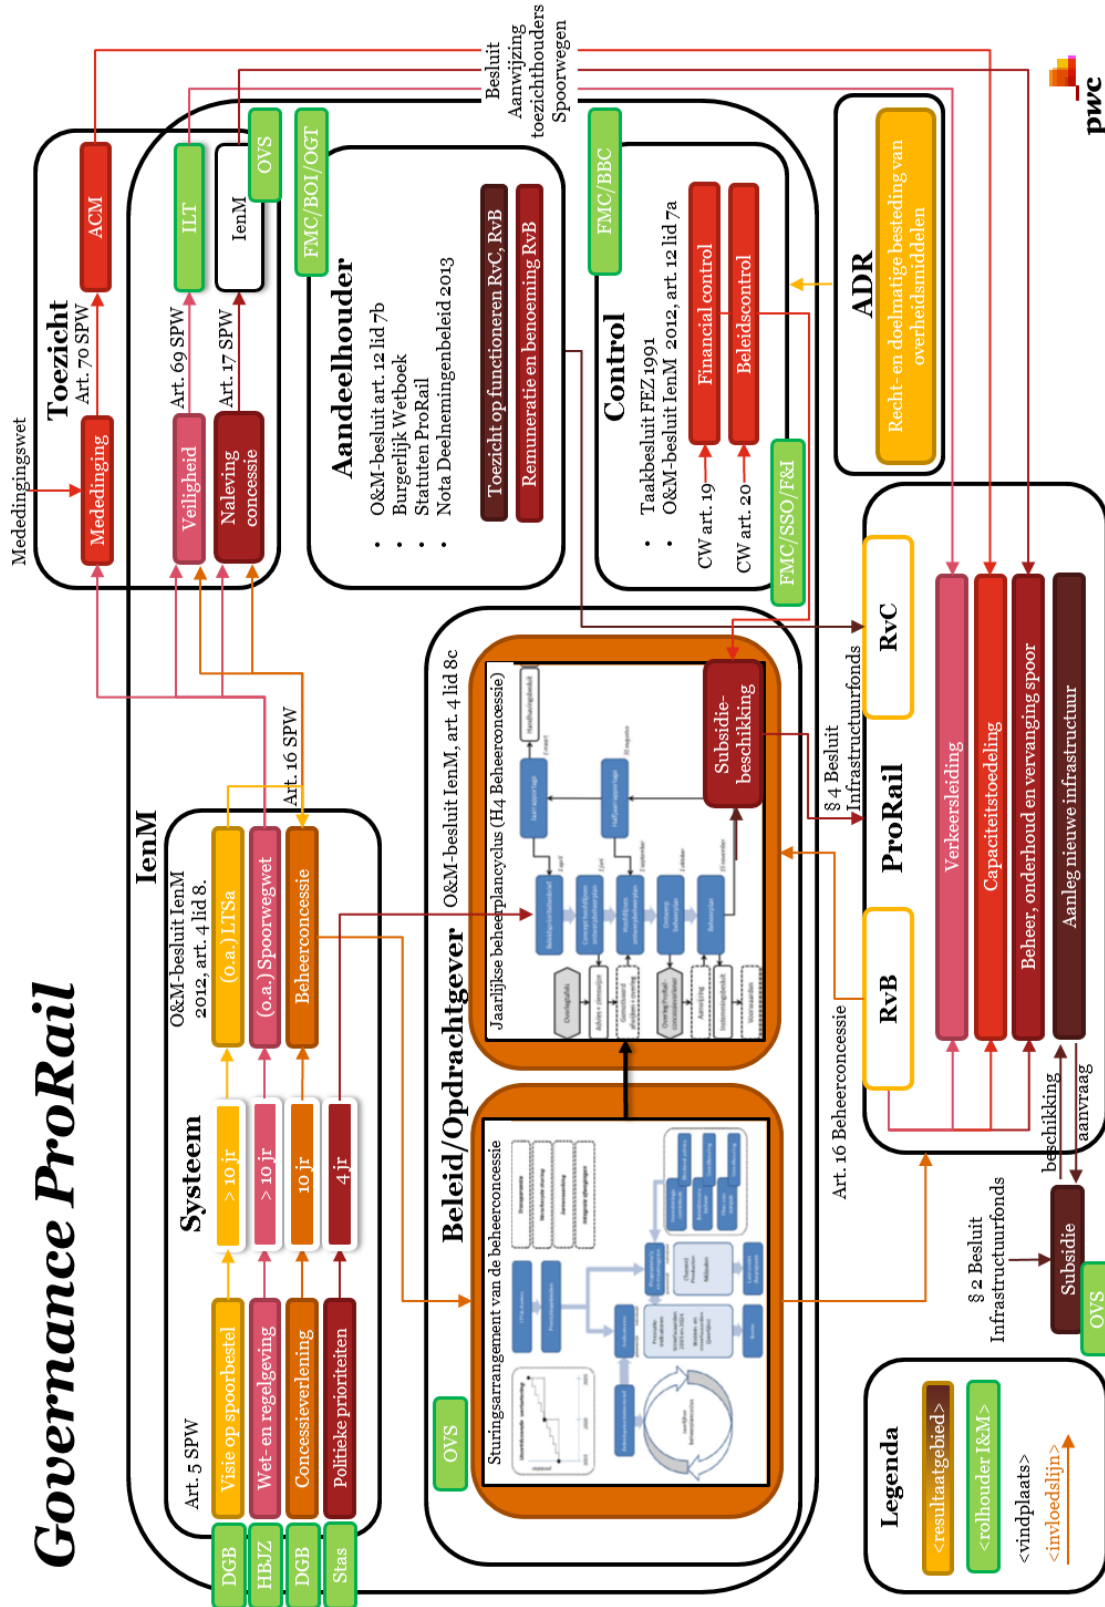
Governance ProRail

pwc

Besluit Aanwijzing toezichthouders Spoorwegen

Mededingingswet

Toezicht
Art. 70 SPW
Mededinging
ACM
Art. 69 SPW
Veiligheid
ILT
Art. 17 SPW
Naleving concessie
IenM
OVS

FMC/BOI/OGT
Aandeelhouder
• O&M-besluit art. 12 lid 7b
• Burgerlijk Wetboek
• Statuten ProRail
• Nota Deelnemingenbeleid 2013
Toezicht op functioneren RvC, RvB
Remuneratie en benoeming RvB

FMC/BBC
Control
• Taakbesluit FEZ 1991
• O&M-besluit IenM 2012, art. 12 lid 7a
CW art. 19
CW art. 20
Financial control
Beleidscontrol
FMC/SSO/F&I

ADR
Recht- en doelmatige besteding van overheidsmiddelen

IenM
Art. 5 SPW
O&M-besluit IenM 2012, art. 4 lid 8.
Art. 16 SPW
Systeem
Visie op spoorbestel
> 10 jr
(o.a.) LTSa
Wet- en regelgeving
> 10 jr
(o.a.) Spoorwegwet
Concessieverlening
10 jr
Beheerconcessie
Politieke prioriteiten
4 jr
DGB
HBJZ
DGB
Stas

O&M-besluit IenM, art. 4 lid 8c
Beleid/Opdrachtgever
Jaarlijkse beheerplancyclus (H4 Beheerconcessie)
Subsidie-beschikking
Sturingsarrangement van de beheerconcessie
OVS

§ 4 Besluit Infrastructuurfonds
Art. 16 Beheerconcessie
§ 2 Besluit Infrastructuurfonds
Subsidie
OVS
beschikking
aanvraag

ProRail
RvC
RvB
Verkeersleiding
Capaciteitstoedeling
Beheer, onderhoud en vervanging spoor
Aanleg nieuwe infrastructuur

Legenda
<resultaatgebied>
<rolhouder I&M>
<vindplaats>
<invloedslijn>